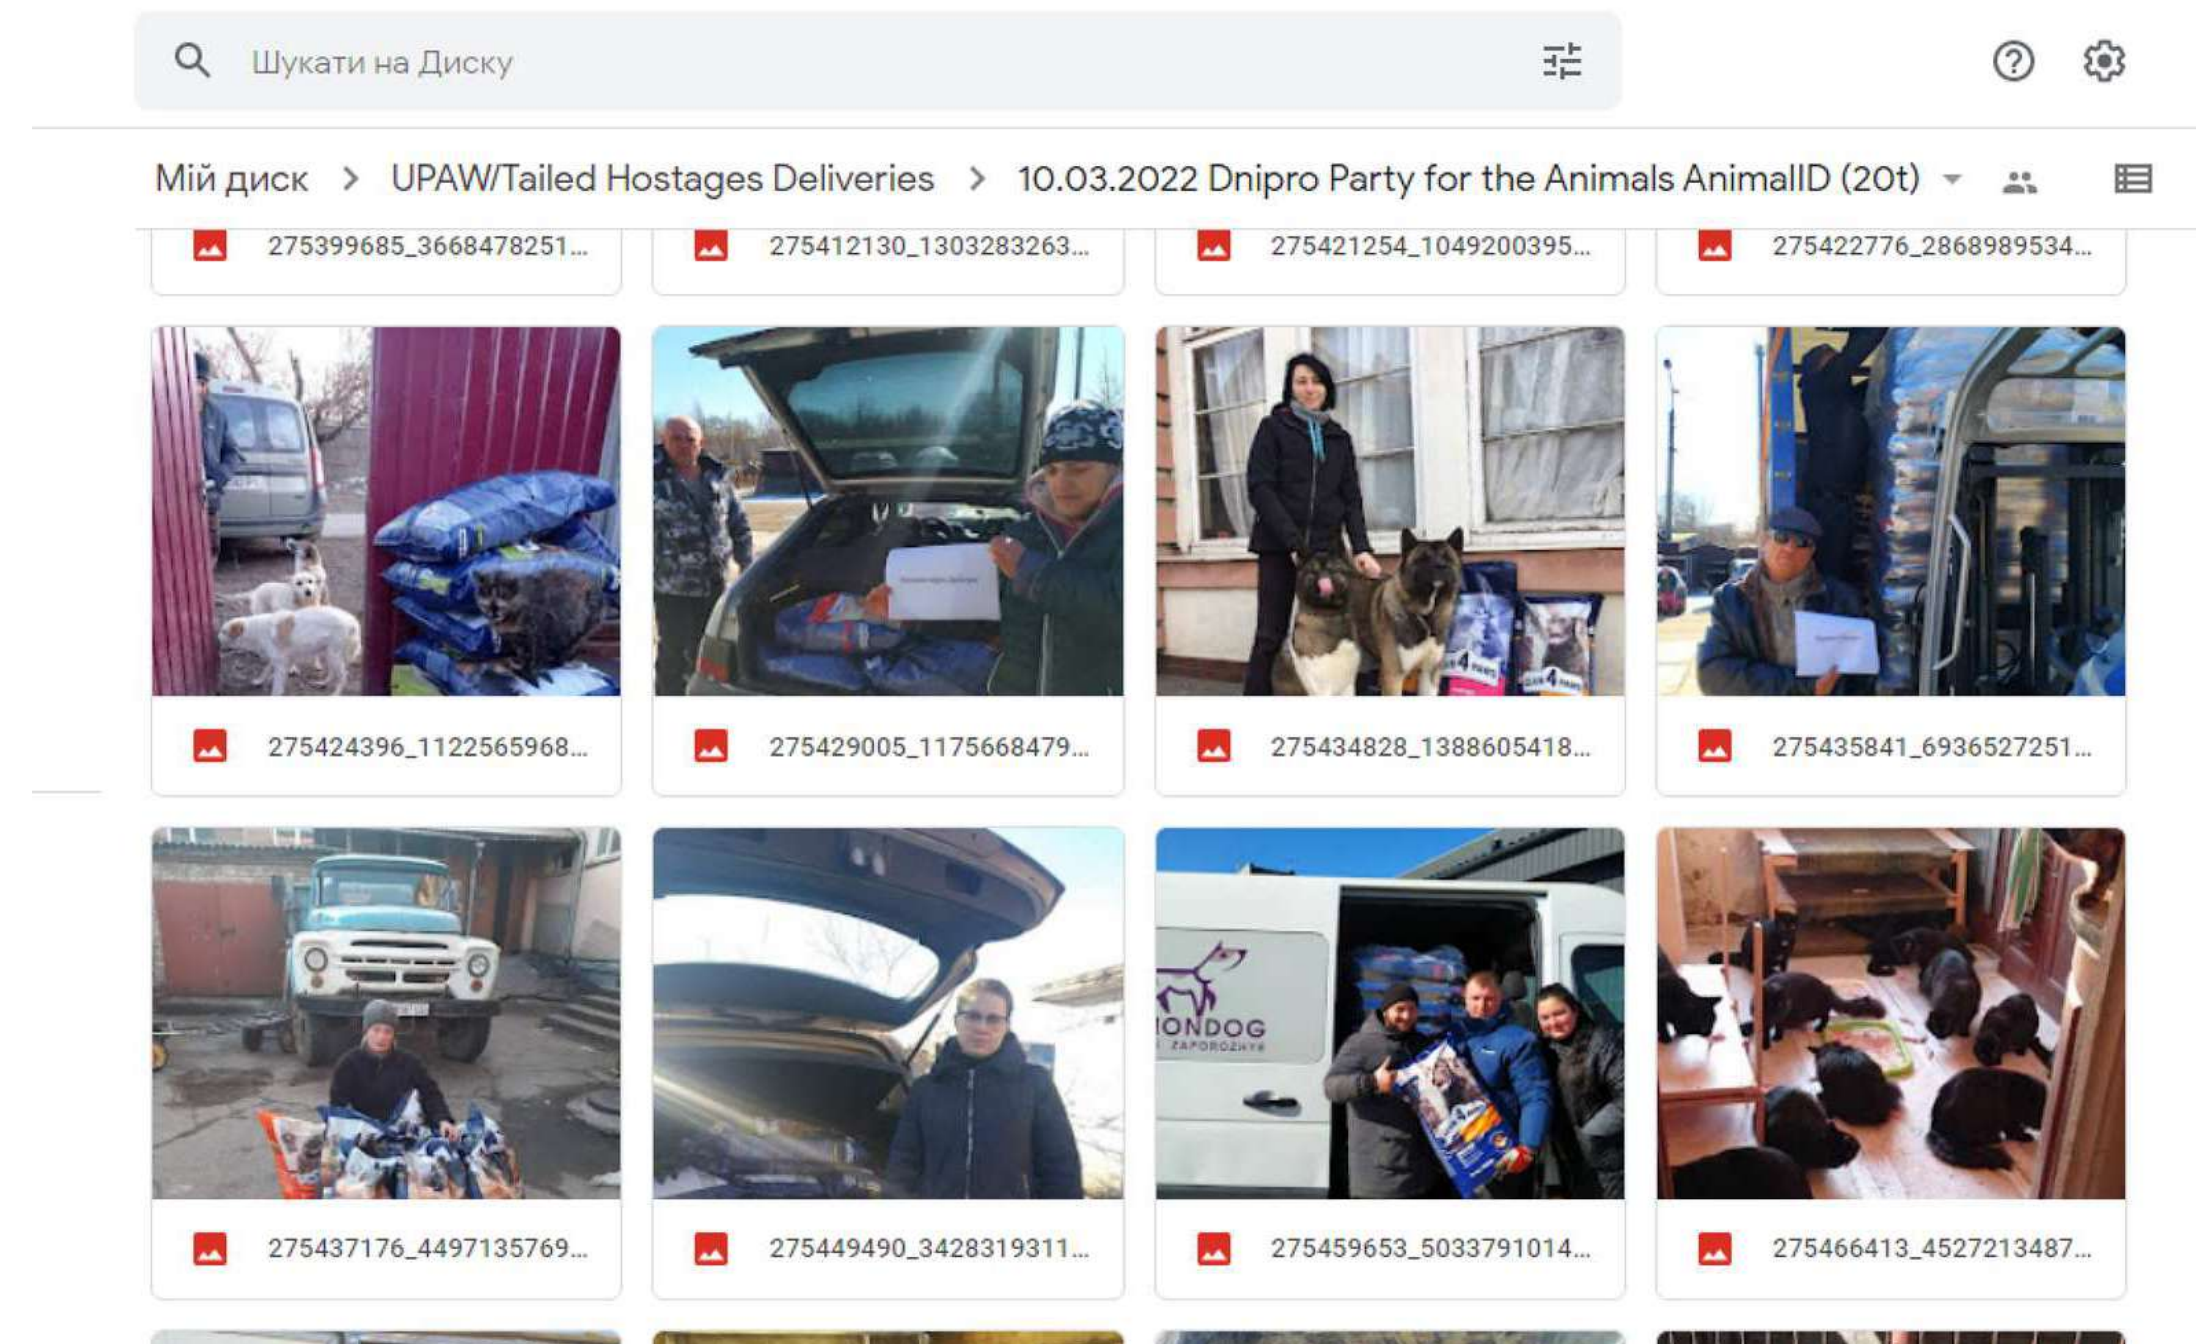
Шукати на Диску

Мій диск > UPAW/Tailed Hostages Deliveries > 10.03.2022 Dnipro Party for the Animals AnimalID (20t)

275399685_3668478251...

275412130_1303283263...

275421254_1049200395...

275422776_2868989534...

275424396_1122565968...

275429005_1175668479...

275434828_1388605418...

275435841_6936527251...

IONDOG
ZAPOROZHYE

275437176_4497135769...

275449490_3428319311...

275459653_5033791014...

275466413_4527213487...